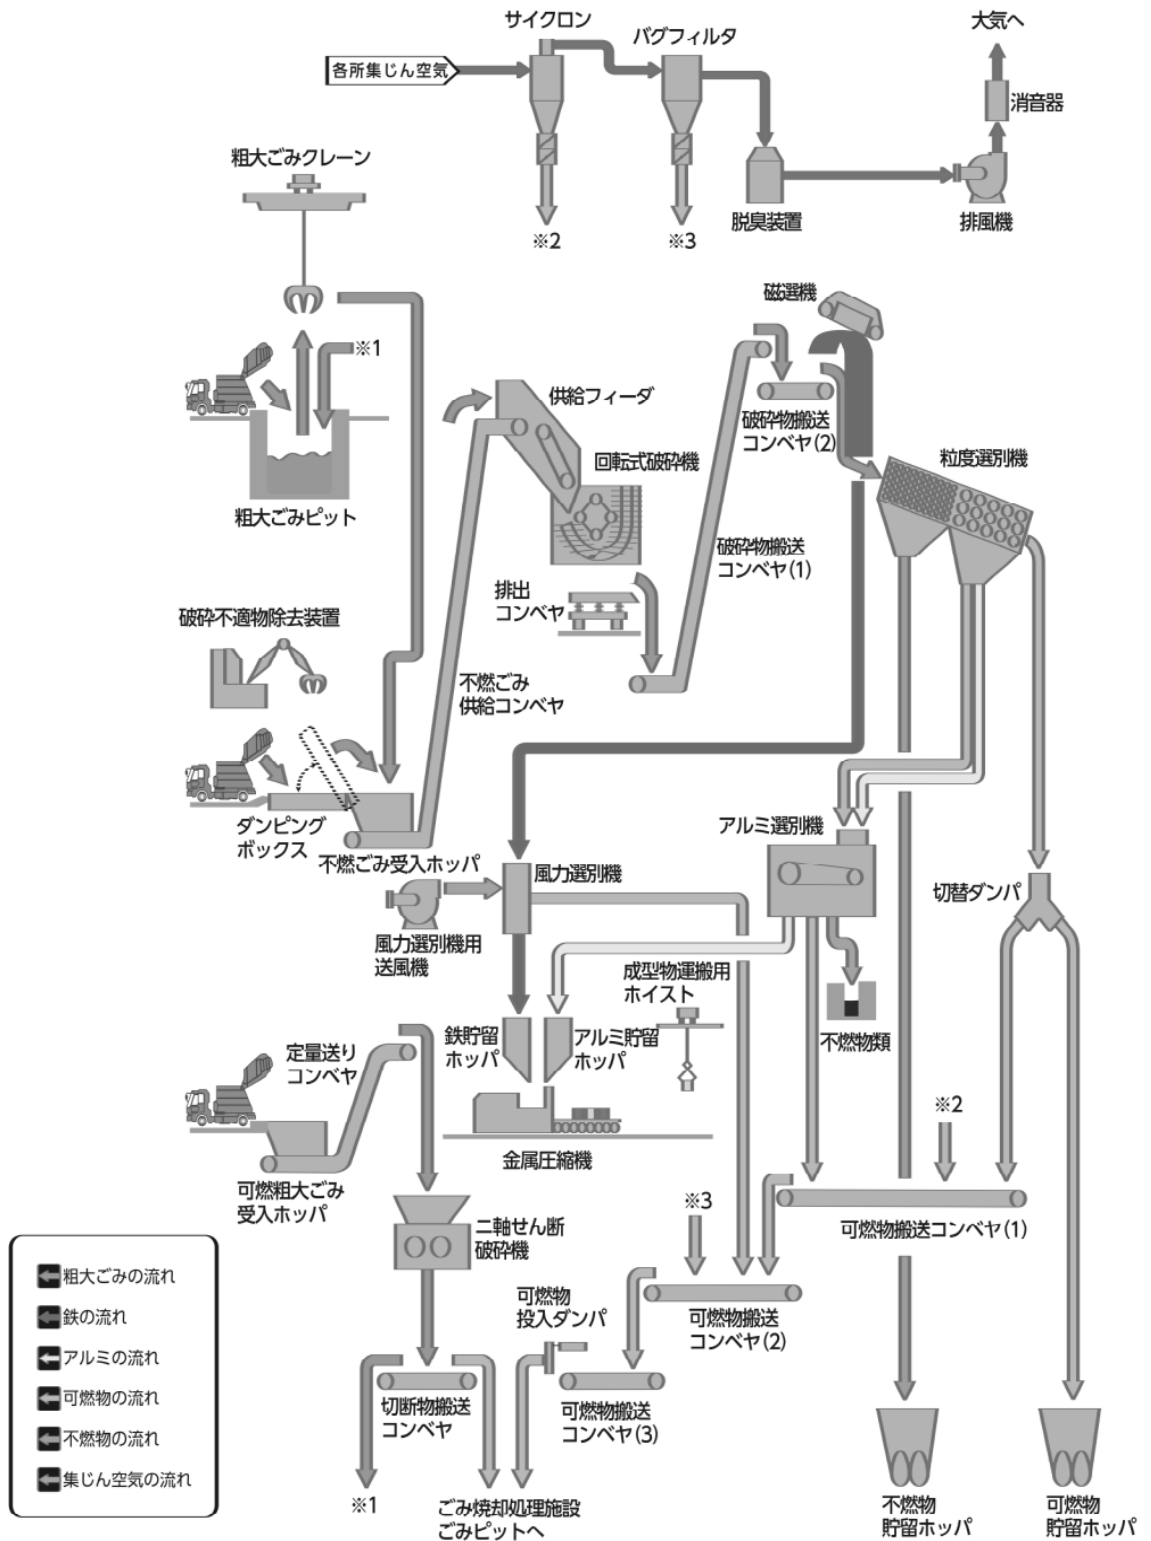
サイクロン
バグフィルタ
大気へ
各所集じん空気
消音器
粗大ごみクレーン
※2
※3
脱臭装置
排風機
磁選機
※1
供給フィーダ
破砕物搬送コンベヤ(2)
回転式破砕機
粒度選別機
粗大ごみピット
破砕物搬送コンベヤ(1)
排出コンベヤ
破砕不適物除去装置
不燃ごみ供給コンベヤ
ダンピングボックス
不燃ごみ受入ホッパ
アルミ選別機
風力選別機
切替ダンパ
風力選別機用送風機
成型物運搬用ホイスト
不燃物類
鉄貯留ホッパ
アルミ貯留ホッパ
定量送りコンベヤ
※2
金属圧縮機
可燃粗大ごみ受入ホッパ
※3
可燃物搬送コンベヤ(1)
二軸せん断破砕機
可燃物投入ダンパ
可燃物搬送コンベヤ(2)
粗大ごみの流れ
鉄の流れ
アルミの流れ
可燃物の流れ
不燃物の流れ
集じん空気の流れ
切断物搬送コンベヤ
可燃物搬送コンベヤ(3)
※1
ごみ焼却処理施設ごみピットへ
不燃物貯留ホッパ
可燃物貯留ホッパ